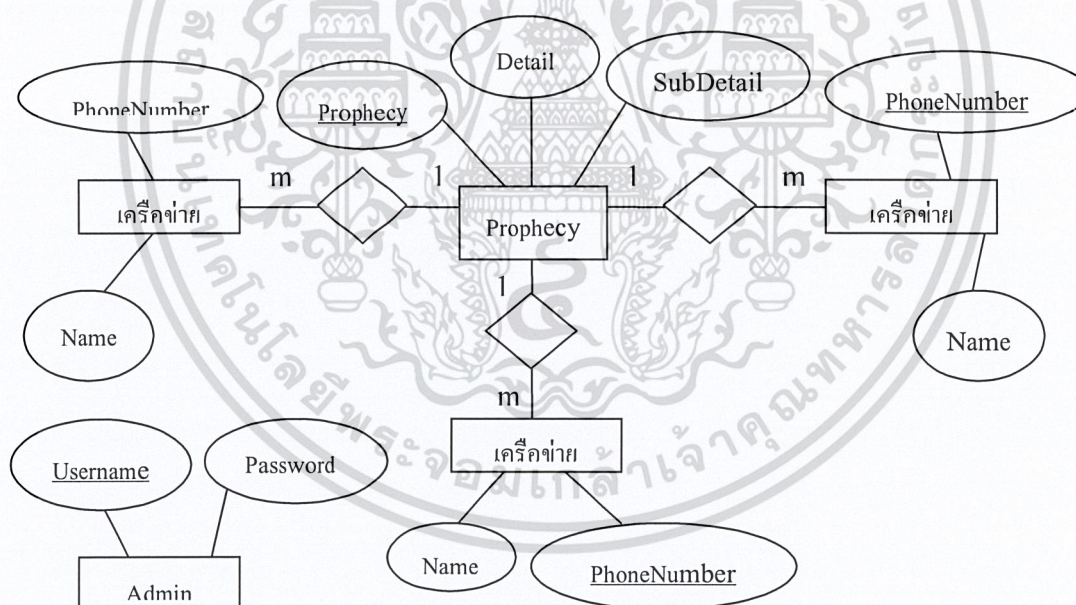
PhoneNumber

Prophecy

Detail

SubDetail

PhoneNumber

m

1

1

m

เครือข่าย

Prophecy

เครือข่าย

1

Name

Name

m

Username

Password

เครือข่าย

Name

PhoneNumber

Admin

เทคโนโลยีพระจอมเกล้าเจ้าคุณทหาร